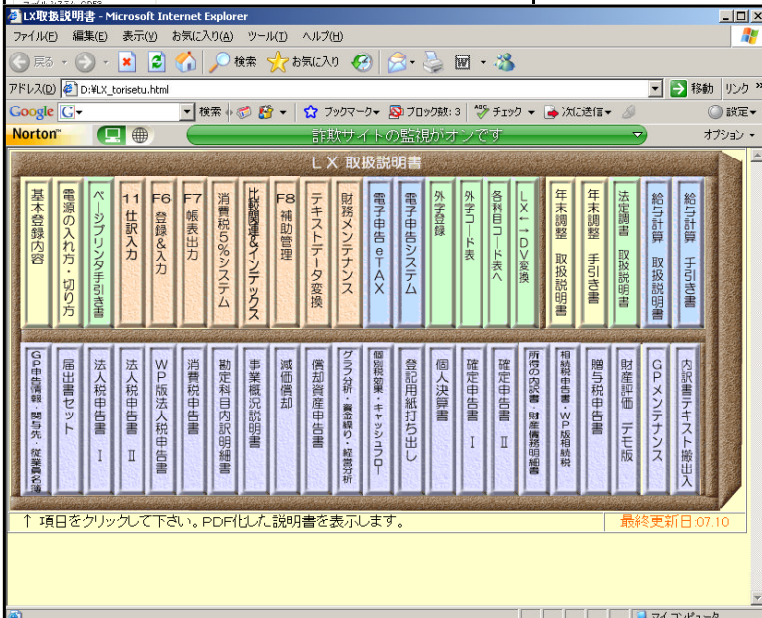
LX取扱説明書 - Microsoft Internet Explorer
ファイル(F) 編集(E) 表示(V) お気に入り(A) ツール(T) ヘルプ(H)
戻る 検索 お気に入り
アドレス(D) D:¥LX_torisetu.html
移動 リンク
Google 検索 ブックマーク ブロック数: 3 チェック 次に送信 設定
Norton 詐欺サイトの監視がオンです オプション

LX 取扱説明書

基本登録内容
電源の入れ方・切り方
ページプリンタ手引き書
11 仕訳入力
F6 登録&入力
F7 帳表出力
消費税5%システム
比較関連&インデックス
F8 補助管理
テキストデータ変換
財務メンテナンス
電子申告eTAX
電子申告システム
外字登録
外字コード表
各科目コード表へ
LX←→DV変換
年末調整 取扱説明書
年末調整 手引き書
法定調書 取扱説明書
給与計算 取扱説明書
給与計算 手引き書

GP申告情報・関与先・従業員名簿
届出書セット
法人税申告書 I
法人税申告書 II
WP版法人税申告書
消費税申告書
勘定科目内訳明細書
事業概況説明書
減価償却
償却資産申告書
グラフ分析・資金繰り・経営分析
個別損益・キャッシュフロー
登記用紙打ち出し
個人決算書
確定申告書 I
確定申告書 II
所得の内訳書・財産債務明細書
相続税申告書・WP版相続税
贈与税申告書
財産評価 デモ版
GPメンテナンス
内訳書テキスト搬出入

↑ 項目をクリックして下さい。PDF化した説明書を表示します。
最終更新日 07.10
マイ コンピュータ